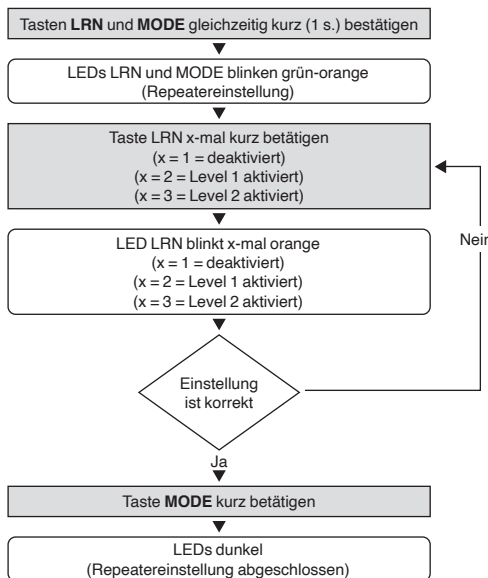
Tasten LRN und MODE gleichzeitig kurz (1 s.) bestätigen

LEDs LRN und MODE blinken grün-orange
(Repeatereinstellung)

Taste LRN x-mal kurz betätigen
(x = 1 = deaktiviert)
(x = 2 = Level 1 aktiviert)
(x = 3 = Level 2 aktiviert)

LED LRN blinkt x-mal orange
(x = 1 = deaktiviert)
(x = 2 = Level 1 aktiviert)
(x = 3 = Level 2 aktiviert)

Nein

Einstellung ist korrekt

Ja

Taste MODE kurz betätigen

LEDs dunkel
(Repeatereinstellung abgeschlossen)